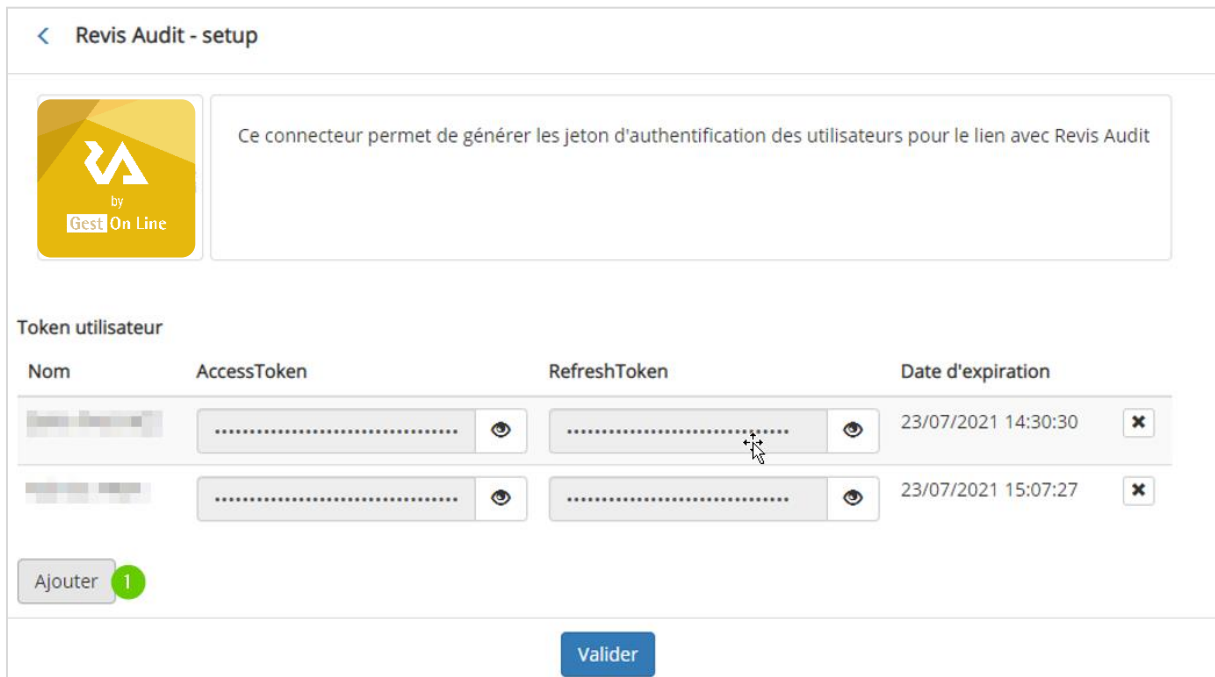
Revis Audit - setup

by
Gest On Line

Ce connecteur permet de générer les jeton d'authentification des utilisateurs pour le lien avec Revis Audit

Token utilisateur

| Nom | AccessToken | RefreshToken | Date d'expiration |
|---|---|---|---|
| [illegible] | •••••••••••••••••••••••••••••••••• | •••••••••••••••••••••••••••••••••• | 23/07/2021 14:30:30 |
| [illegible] | •••••••••••••••••••••••••••••••••• | •••••••••••••••••••••••••••••••••• | 23/07/2021 15:07:27 |

Ajouter 1

Valider